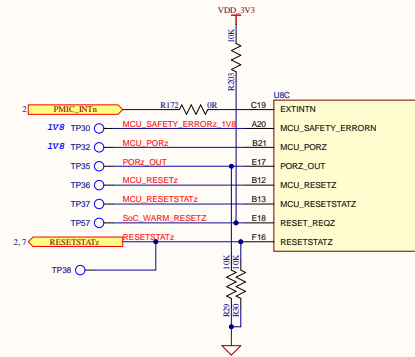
VDD_3V3

10K

R203

U8C

2 PMIC_INTn R172 0R C19 EXTINTN

1V8 TP30 MCU_SAFETY_ERRORz_1V8 A20 MCU_SAFETY_ERRORN

1V8 TP32 MCU_PORz B21 MCU_PORZ

TP35 PORz_OUT E17 PORZ_OUT

TP36 MCU_RESETz B12 MCU_RESETZ

TP37 MCU_RESETSTATz B13 MCU_RESETSTATZ

TP57 SoC_WARM_RESETZ E18 RESET_REQZ

2, 7 RESETSTATz RESETSTATz F16 RESETSTATZ

TP38

10K

10K

R29

R30